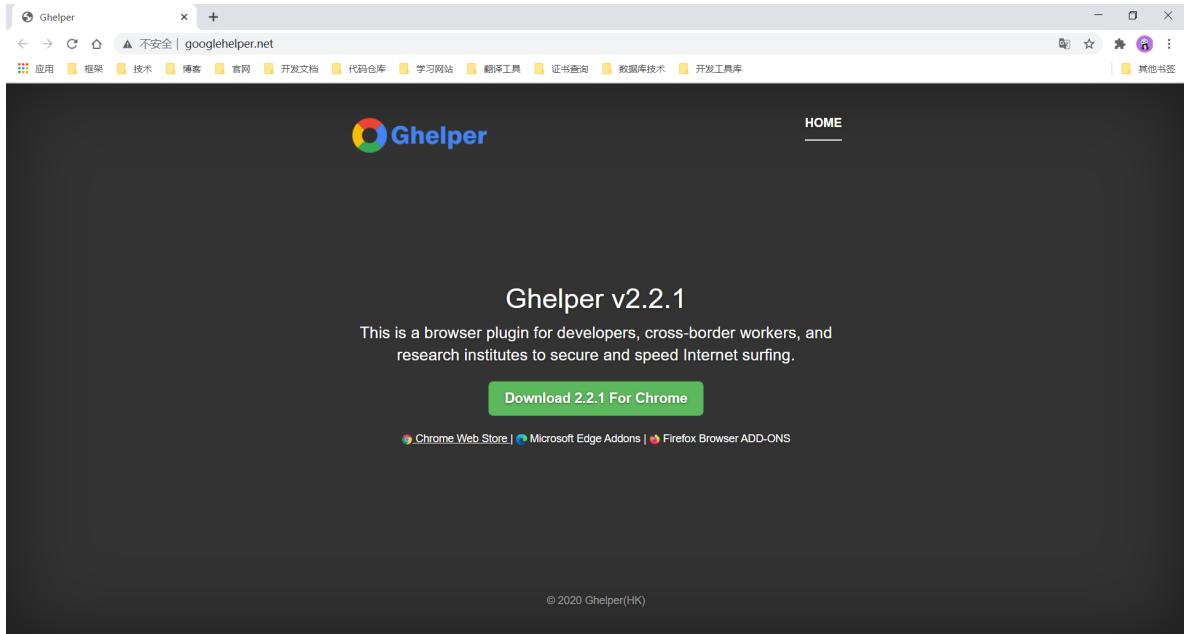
Ghelper

不安全 | googlehelper.net

应用 框架 技术 博客 官网 开发文档 代码仓库 学习网站 翻译工具 证书查询 数据库技术 开发工具库 其他书签

Ghelper

HOME

Ghelper v2.2.1

This is a browser plugin for developers, cross-border workers, and research institutes to secure and speed Internet surfing.

Download 2.2.1 For Chrome

Chrome Web Store | Microsoft Edge Addons | Firefox Browser ADD-ONS

© 2020 Ghelper(HK)